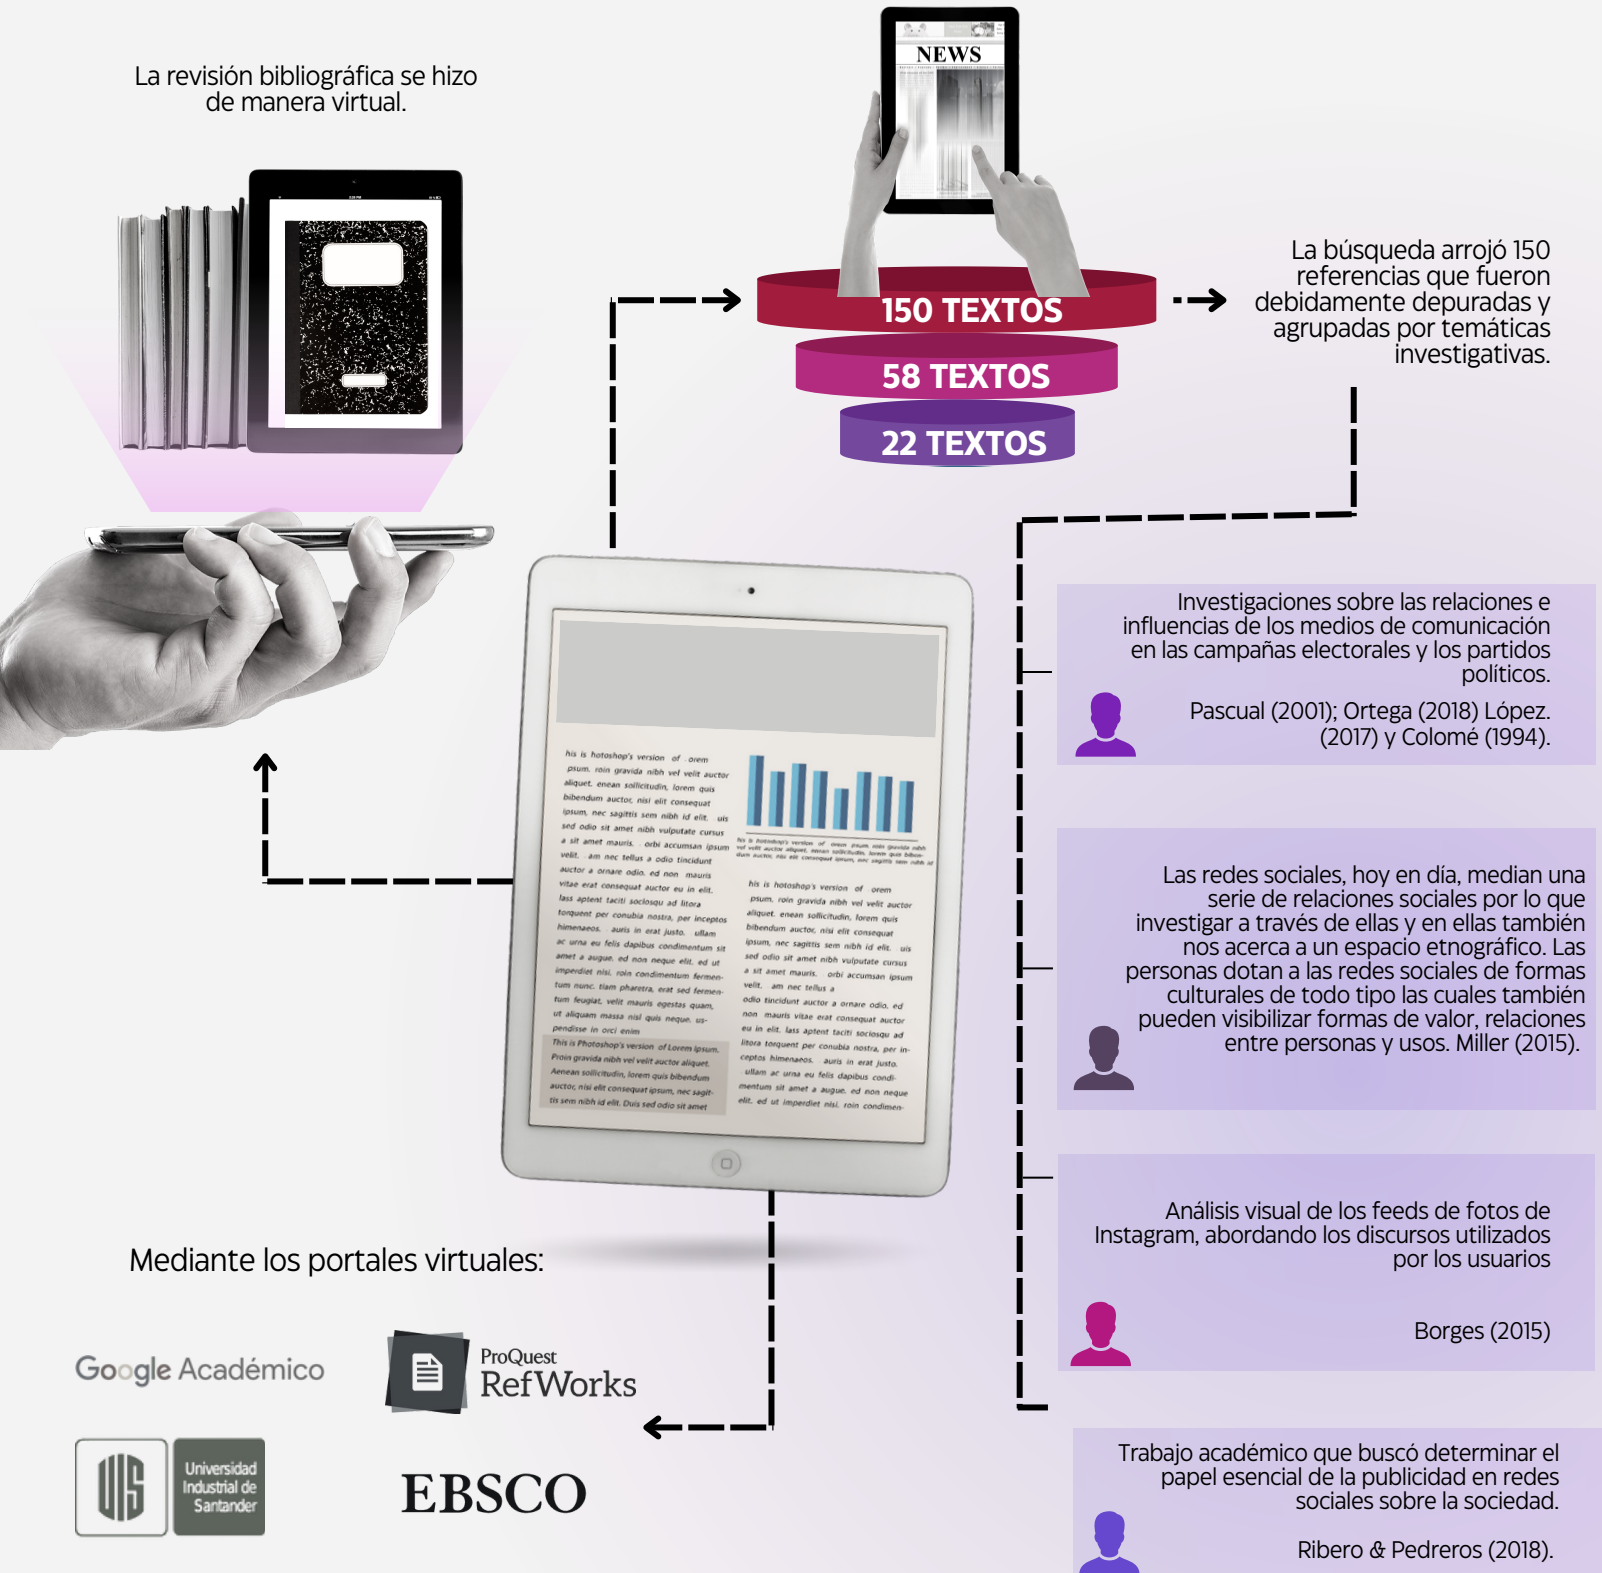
La revisión bibliográfica se hizo de manera virtual.

NEWS

150 TEXTOS

58 TEXTOS

22 TEXTOS

La búsqueda arrojó 150 referencias que fueron debidamente depuradas y agrupadas por temáticas investigativas.

Investigaciones sobre las relaciones e influencias de los medios de comunicación en las campañas electorales y los partidos políticos.

Pascual (2001); Ortega (2018) López. (2017) y Colomé (1994).

Las redes sociales, hoy en día, median una serie de relaciones sociales por lo que investigar a través de ellas y en ellas también nos acerca a un espacio etnográfico. Las personas dotan a las redes sociales de formas culturales de todo tipo las cuales también pueden visibilizar formas de valor, relaciones entre personas y usos. Miller (2015).

Análisis visual de los feeds de fotos de Instagram, abordando los discursos utilizados por los usuarios

Borges (2015)

Trabajo académico que buscó determinar el papel esencial de la publicidad en redes sociales sobre la sociedad.

Ribero & Pedreros (2018).

Mediante los portales virtuales:

Google Académico

ProQuest RefWorks

Universidad Industrial de Santander

EBSCO